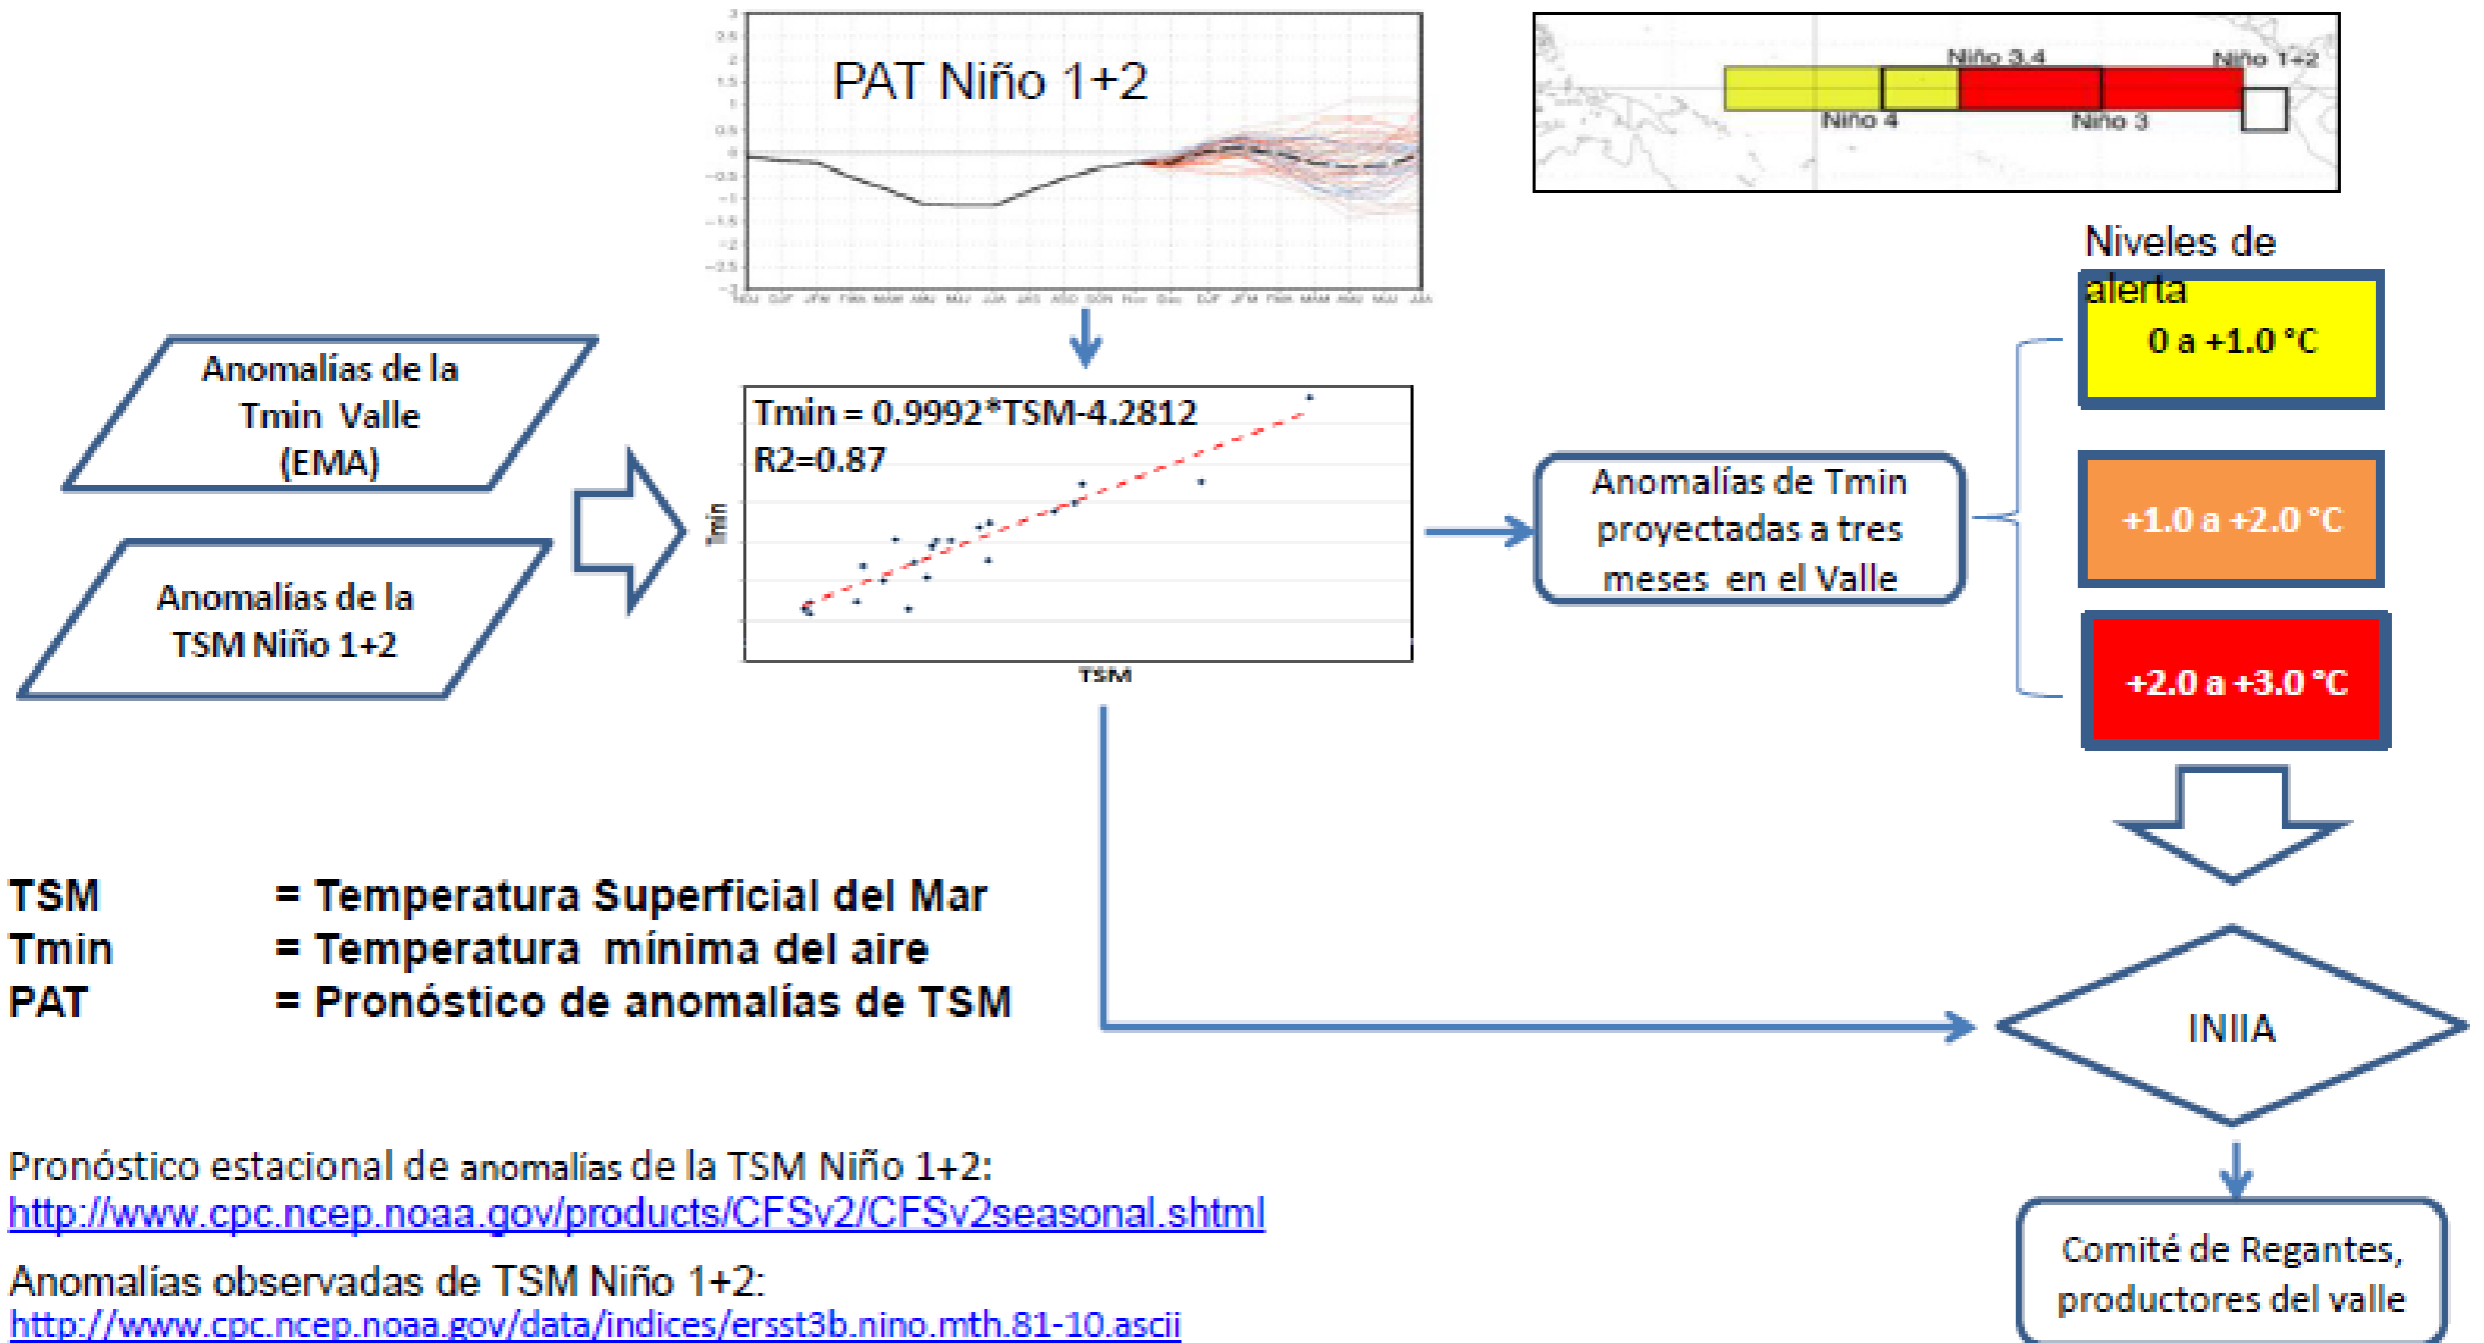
PAT Niño 1+2

Niño 3.4
Niño 1+2
Niño 4
Niño 3

Niveles de alerta

0 a +1.0 °C

+1.0 a +2.0 °C

+2.0 a +3.0 °C

Anomalías de la Tmin Valle (EMA)

Anomalías de la TSM Niño 1+2

Tmin = 0.9992*TSM-4.2812
R2=0.87

Tmin

TSM

Anomalías de Tmin proyectadas a tres meses en el Valle

TSM = Temperatura Superficial del Mar
Tmin = Temperatura mínima del aire
PAT = Pronóstico de anomalías de TSM

INIA

Comité de Regantes, productores del valle

Pronóstico estacional de anomalías de la TSM Niño 1+2:
http://www.cpc.ncep.noaa.gov/products/CFSv2/CFSv2seasonal.shtml

Anomalías observadas de TSM Niño 1+2:
http://www.cpc.ncep.noaa.gov/data/indices/ersst3b.nino.mth.81-10.ascii